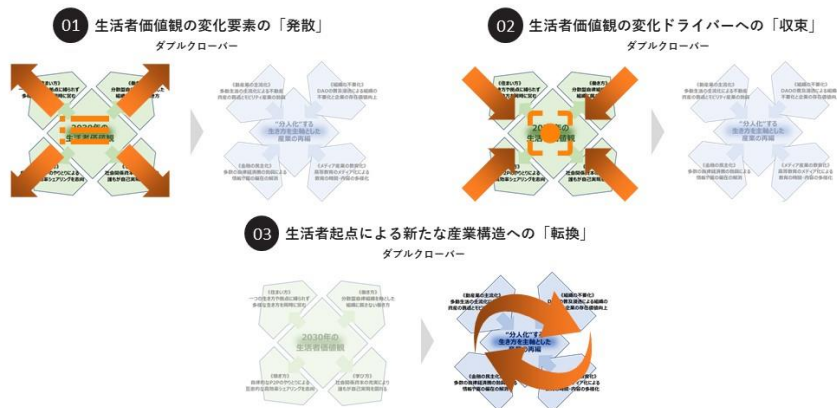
01 生活者価値観の変化要素の「発散」
ダブルクローバー

02 生活者価値観の変化ドライバーへの「収束」
ダブルクローバー

03 生活者起点による新たな産業構造への「転換」
ダブルクローバー

"分人化"する
生き方を主軸とした
産業の再編

2030年の
生活者価値観

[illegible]